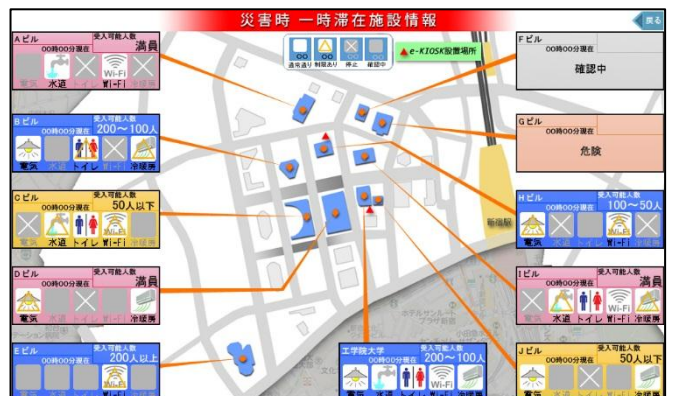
災害時 一時滞在施設情報

戻る

通常通り 制限あり 停止 確認中

e-KIOSK設置場所

Aビル
00時00分現在
受入可能人数
満員
電気 水道 トイレ Wi-Fi 冷暖房

Bビル
00時00分現在
受入可能人数
200〜100人
電気 水道 トイレ Wi-Fi 冷暖房

Cビル
00時00分現在
受入可能人数
50人以下
電気 水道 トイレ Wi-Fi 冷暖房

Dビル
00時00分現在
受入可能人数
満員
電気 水道 トイレ Wi-Fi 冷暖房

Eビル
00時00分現在
受入可能人数
200人以上
電気 水道 トイレ Wi-Fi 冷暖房

工学院大学
00時00分現在
受入可能人数
200〜100人
電気 水道 トイレ Wi-Fi 冷暖房

Fビル
00時00分現在
確認中

Gビル
00時00分現在
危険

Hビル
00時00分現在
受入可能人数
100〜50人
電気 水道 トイレ Wi-Fi 冷暖房

Iビル
00時00分現在
受入可能人数
満員
電気 水道 トイレ Wi-Fi 冷暖房

Jビル
00時00分現在
受入可能人数
50人以下
電気 水道 トイレ Wi-Fi 冷暖房

新宿駅